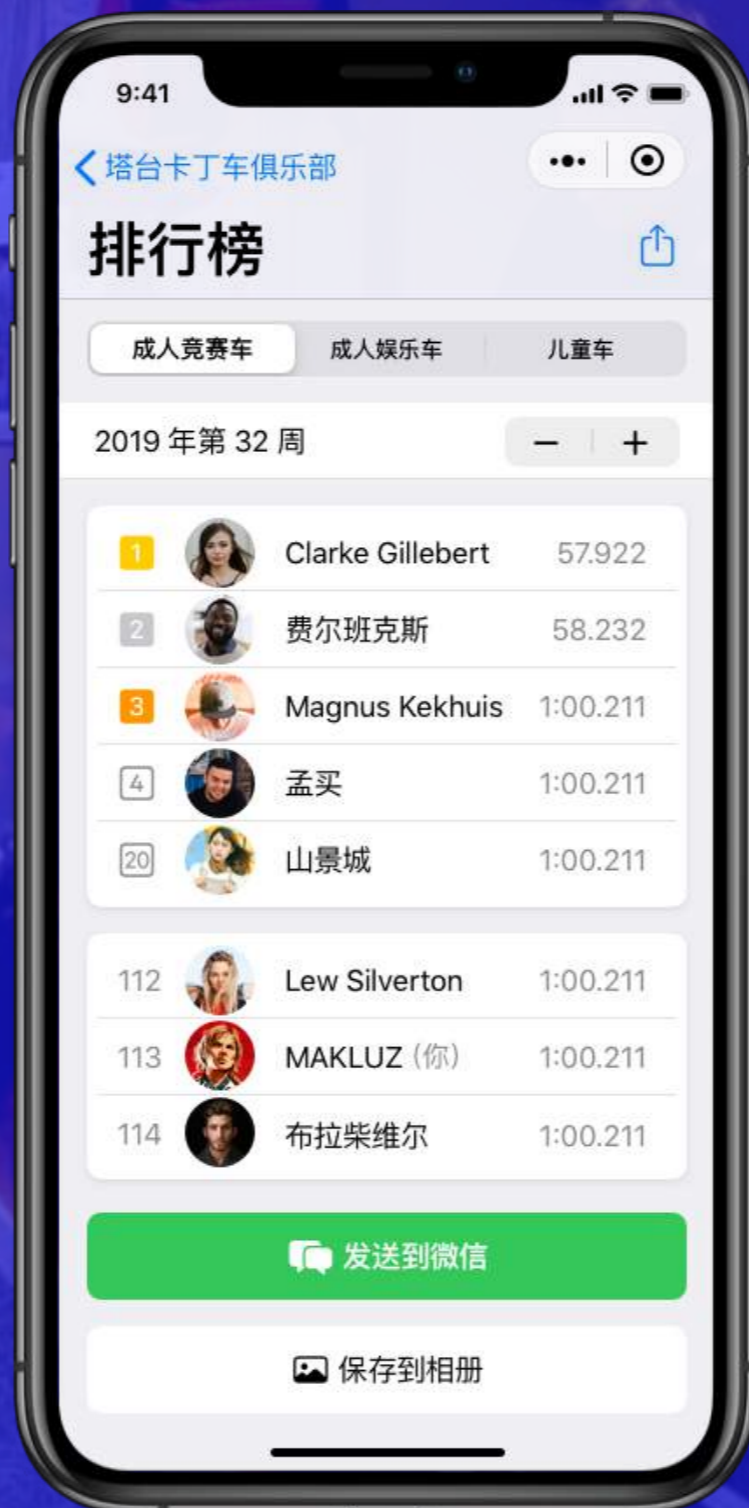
9:41

塔台卡丁车俱乐部

排行榜

成人竞赛车 | 成人娱乐车 | 儿童车

2019 年第 32 周

− +

| | | |
|---|---|---|
| 1 | Clarke Gillebert | 57.922 |
| 2 | 费尔班克斯 | 58.232 |
| 3 | Magnus Kekhuis | 1:00.211 |
| 4 | 孟买 | 1:00.211 |
| 20 | 山景城 | 1:00.211 |

| | | |
|---|---|---|
| 112 | Lew Silverton | 1:00.211 |
| 113 | MAKLUZ (你) | 1:00.211 |
| 114 | 布拉柴维尔 | 1:00.211 |

发送到微信

保存到相册